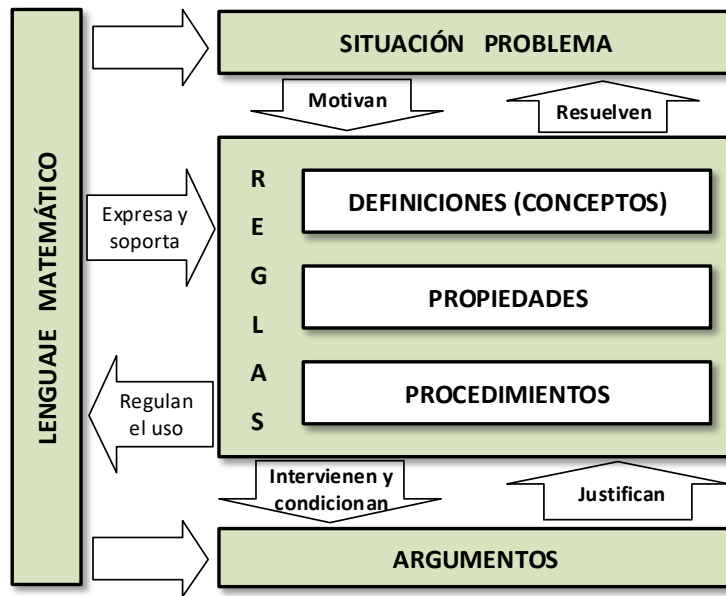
LENGUAJE MATEMÁTICO

SITUACIÓN PROBLEMA

Motivan

Resuelven

Expresa y soporta

R E G L A S

DEFINICIONES (CONCEPTOS)

PROPIEDADES

PROCEDIMIENTOS

Regulan el uso

Intervienen y condicionan

Justifican

ARGUMENTOS